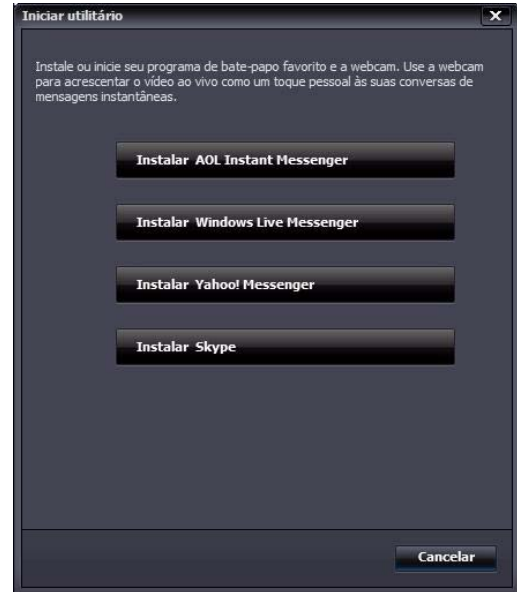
Iniciar utilitário

Instale ou inicie seu programa de bate-papo favorito e a webcam. Use a webcam para acrescentar o vídeo ao vivo como um toque pessoal às suas conversas de mensagens instantâneas.

Instalar AOL Instant Messenger

Instalar Windows Live Messenger

Instalar Yahoo! Messenger

Instalar Skype

Cancelar